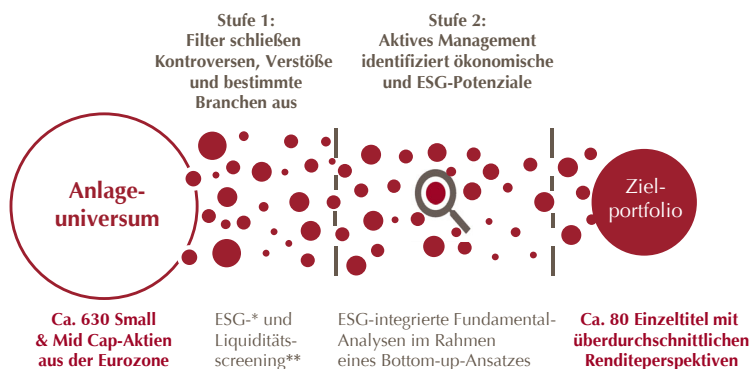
Stufe 1:
Filter schließen Kontroversen, Verstöße und bestimmte Branchen aus

Stufe 2:
Aktives Management identifiziert ökonomische und ESG-Potenziale

Anlageuniversum

Zielportfolio

Ca. 630 Small & Mid Cap-Aktien aus der Eurozone

ESG-* und Liquiditätsscreening**

ESG-integrierte Fundamental-Analysen im Rahmen eines Bottom-up-Ansatzes

Ca. 80 Einzeltitel mit überdurchschnittlichen Renditeperspektiven